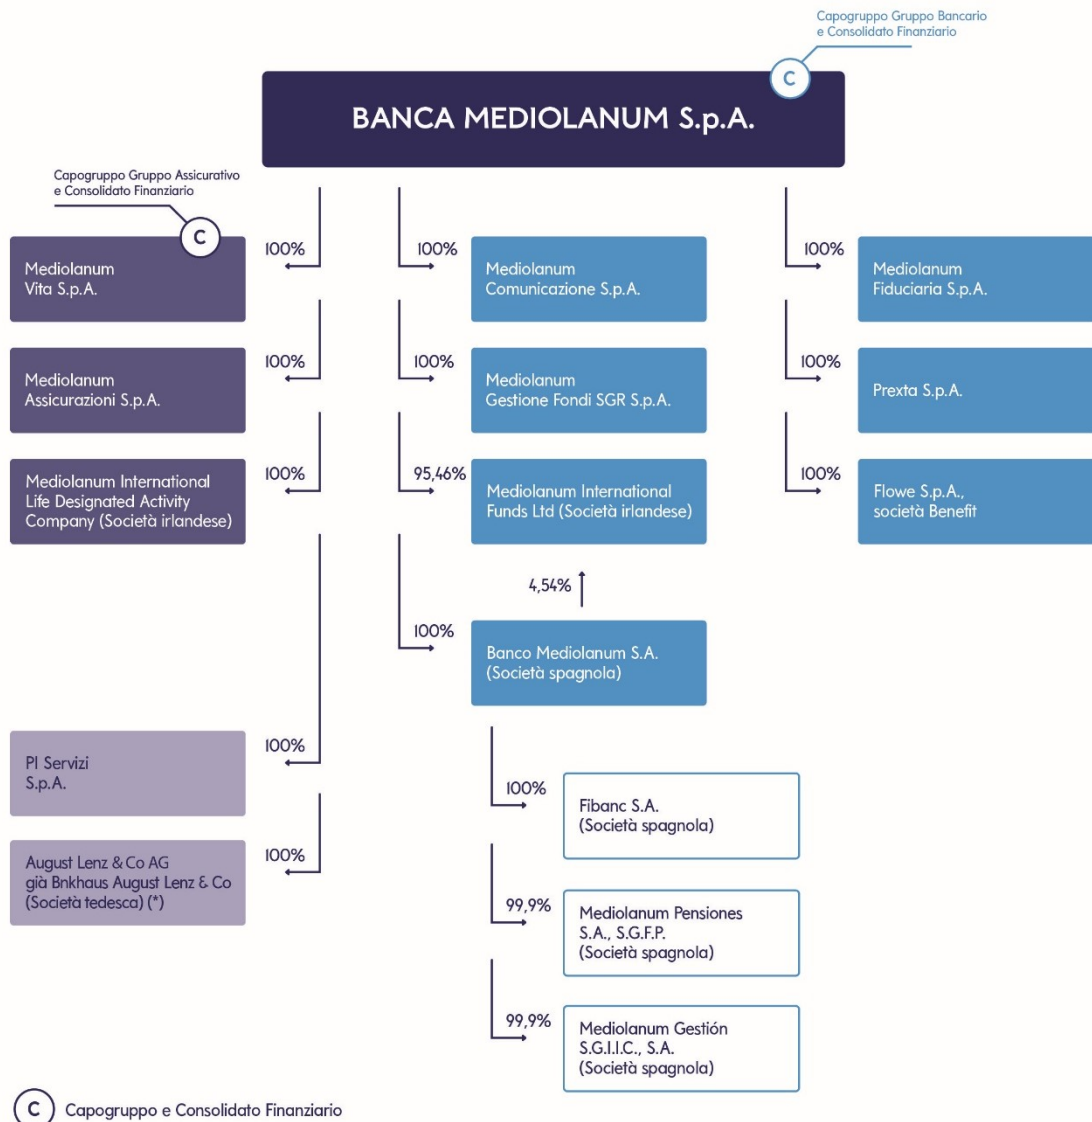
Capogruppo Gruppo Bancario e Consolidato Finanziario

C

BANCA MEDIOLANUM S.p.A.

Capogruppo Gruppo Assicurativo e Consolidato Finanziario

C

100%

Mediolanum Vita S.p.A.

100%

Mediolanum Comunicazione S.p.A.

100%

Mediolanum Fiduciaria S.p.A.

100%

Mediolanum Assicurazioni S.p.A.

100%

Mediolanum Gestione Fondi SGR S.p.A.

100%

Prexta S.p.A.

100%

Mediolanum International Life Designated Activity Company (Società irlandese)

95,46%

Mediolanum International Funds Ltd (Società irlandese)

100%

Flowe S.p.A., società Benefit

4,54%

100%

Banco Mediolanum S.A. (Società spagnola)

100%

PI Servizi S.p.A.

100%

Fibanc S.A. (Società spagnola)

100%

August Lenz & Co AG già Bnkhaus August Lenz & Co (Società tedesca) (*)

99,9%

Mediolanum Pensiones S.A., S.G.F.P. (Società spagnola)

99,9%

Mediolanum Gestión S.G.I.I.C., S.A. (Società spagnola)

C Capogruppo e Consolidato Finanziario